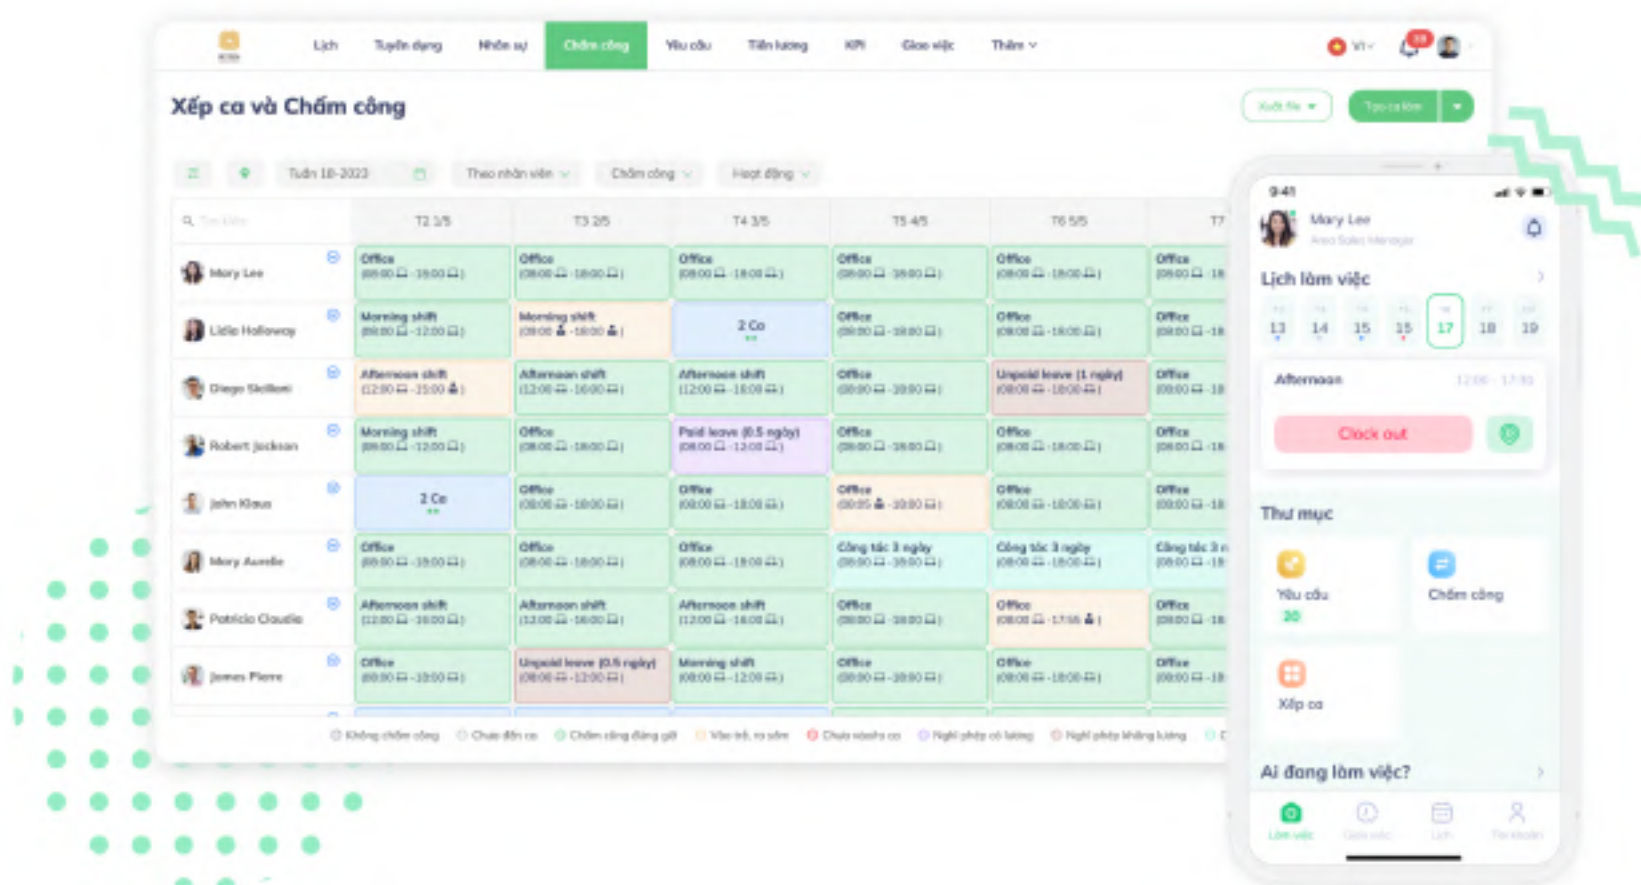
Lịch Tuyển dụng Nhân sự Chấm công Yêu cầu Tiền lương KPI Giao việc Thêm

VI

Xếp ca và Chấm công

Xuất file Tạo ca làm

Tuần 18-2023 Theo nhân viên Chấm công Hoạt động

| | T2 1/5 | T3 2/5 | T4 3/5 | T5 4/5 | T6 5/5 | T7 |
|---|---|---|---|---|---|---|
| Mary Lee | Office (08:00 - 18:00) | Office (08:00 - 18:00) | Office (08:00 - 18:00) | Office (08:00 - 18:00) | Office (08:00 - 18:00) | Office (08:00 - 18 |
| Lidia Holloway | Morning shift (08:00 - 12:00) | Morning shift (08:00 - 18:00) | 2 Ca | Office (08:00 - 18:00) | Office (08:00 - 18:00) | Office (08:00 - 18 |
| Diego Siciliani | Afternoon shift (12:00 - 21:00) | Afternoon shift (12:00 - 18:00) | Afternoon shift (12:00 - 18:00) | Office (08:00 - 18:00) | Unpaid leave (1 ngày) (08:00 - 18:00) | Office (08:00 - 18 |
| Robert Jackson | Morning shift (08:00 - 12:00) | Office (08:00 - 18:00) | Paid leave (0.5 ngày) (08:00 - 12:00) | Office (08:00 - 18:00) | Office (08:00 - 18:00) | Office (08:00 - 18 |
| John Klaus | 2 Ca | Office (08:00 - 18:00) | Office (08:00 - 18:00) | Office (08:05 - 18:00) | Office (08:00 - 18:00) | Office (08:00 - 18 |
| Mary Aurelie | Office (08:00 - 18:00) | Office (08:00 - 18:00) | Office (08:00 - 18:00) | Công tác 3 ngày (08:00 - 18:00) | Công tác 3 ngày (08:00 - 18:00) | Công tác 3 n (08:00 - 18 |
| Patricia Claudia | Afternoon shift (12:00 - 18:00) | Afternoon shift (12:00 - 18:00) | Afternoon shift (12:00 - 18:00) | Office (08:00 - 18:00) | Office (08:00 - 17:55) | Office (08:00 - 18 |
| James Pierre | Office (08:00 - 18:00) | Unpaid leave (0.5 ngày) (08:00 - 12:00) | Morning shift (08:00 - 12:00) | Office (08:00 - 18:00) | Office (08:00 - 18:00) | Office (08:00 - 18 |

Không chấm công Chưa đến ca Chấm công đúng giờ Vào trễ, ra sớm Chưa vào/ra ca Nghỉ phép có lương Nghỉ phép không lương

9:41
Mary Lee
Area Sales Manager
Lịch làm việc
13 14 15 15 17 18 19
Afternoon 12:00 - 17:00
Clock out
Thư mục
Yêu cầu 20
Chấm công
Xếp ca
Ai đang làm việc?
Làm việc Giao việc Lịch Tài khoản